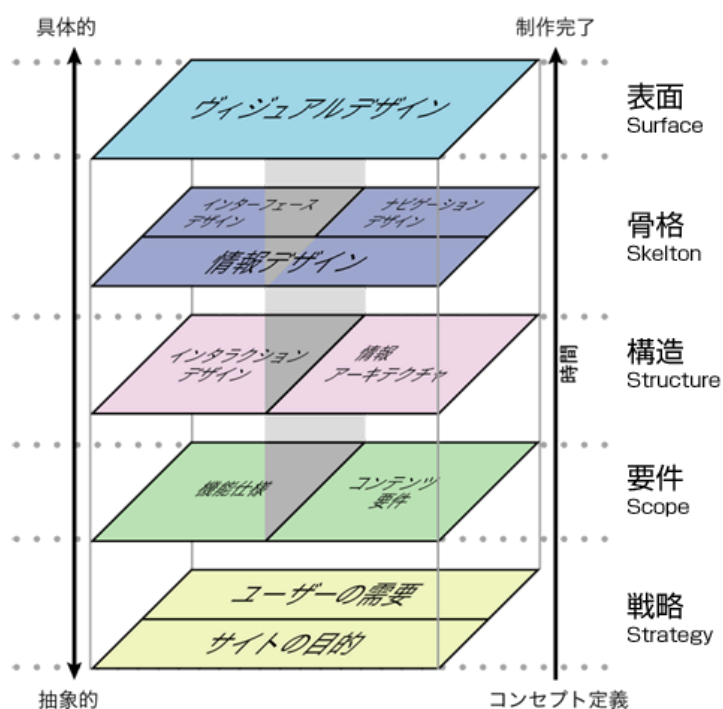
具体的

制作完了

ヴィジュアルデザイン

表面
Surface

インターフェース
デザイン

ナビゲーション
デザイン

情報デザイン

骨格
Skelton

インタラクション
デザイン

情報
アーキテクチャ

構造
Structure

時間

機能仕様

コンテンツ
要件

要件
Scope

ユーザーの需要

サイトの目的

戦略
Strategy

抽象的

コンセプト定義